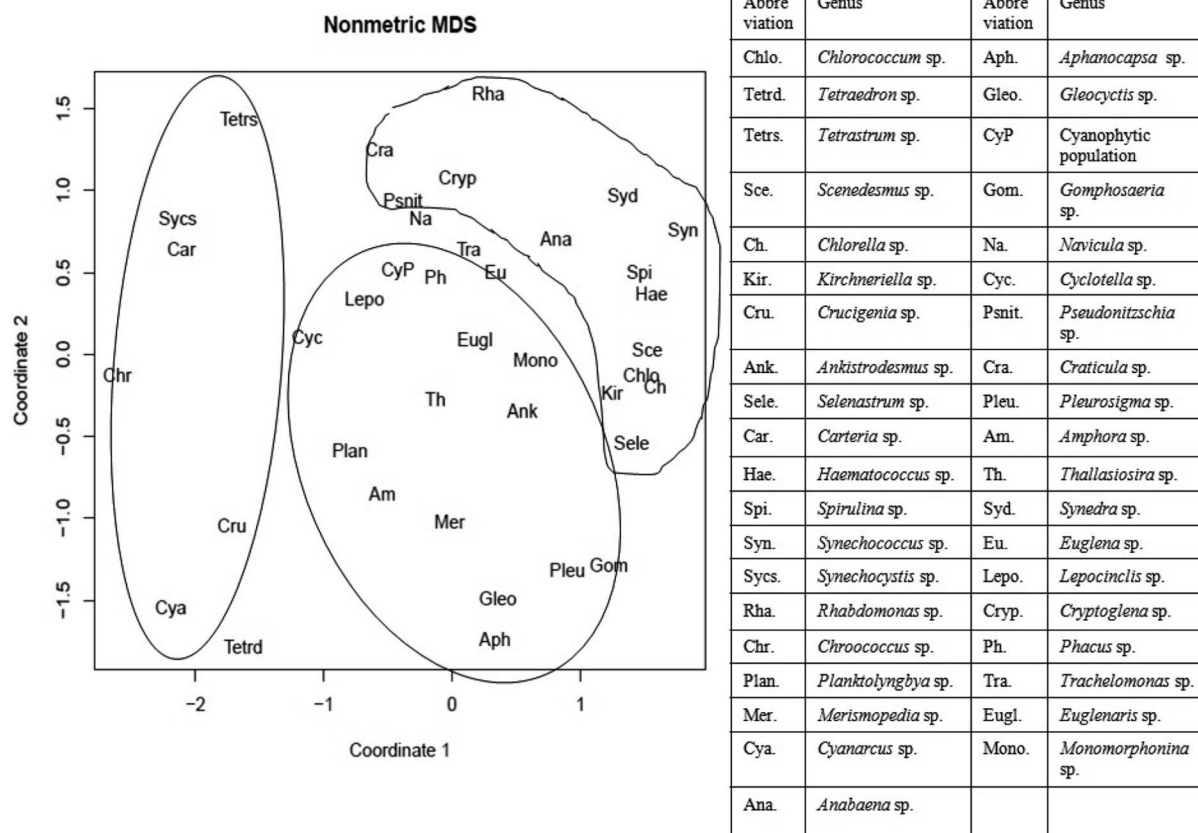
Nonmetric MDS

Coordinate 2

1.5
1.0
0.5
0.0
−0.5
−1.0
−1.5

Coordinate 1

−2
−1
0
1

Tetrs
Sycs
Car
Chr
Cru
Cya
Tetrd
Rha
Cra
Cryp
Psnit
Na
Syd
Syn
Ana
Tra
CyP
Ph
Eu
Spi
Hae
Lepo
Cyc
Eugl
Mono
Sce
Chlo
Kir
Ch
Th
Ank
Sele
Plan
Am
Mer
Pleu
Gom
Gleo
Aph

| Abbre viation | Genus | Abbre viation | Genus |
|---|---|---|---|
| Chlo. | *Chlorococcum* sp. | Aph. | *Aphanocapsa* sp. |
| Tetrd. | *Tetraedron* sp. | Gleo. | *Gleocyctis* sp. |
| Tetrs. | *Tetrastrum* sp. | CyP | Cyanophytic population |
| Sce. | *Scenedesmus* sp. | Gom. | *Gomphosaeria* sp. |
| Ch. | *Chlorella* sp. | Na. | *Navicula* sp. |
| Kir. | *Kirchneriella* sp. | Cyc. | *Cyclotella* sp. |
| Cru. | *Crucigenia* sp. | Psnit. | *Pseudonitzschia* sp. |
| Ank. | *Ankistrodesmus* sp. | Cra. | *Craticula* sp. |
| Sele. | *Selenastrum* sp. | Pleu. | *Pleurosigma* sp. |
| Car. | *Carteria* sp. | Am. | *Amphora* sp. |
| Hae. | *Haematococcus* sp. | Th. | *Thallasiosira* sp. |
| Spi. | *Spirulina* sp. | Syd. | *Synedra* sp. |
| Syn. | *Synechococcus* sp. | Eu. | *Euglena* sp. |
| Sycs. | *Synechocystis* sp. | Lepo. | *Lepocinclis* sp. |
| Rha. | *Rhabdomonas* sp. | Cryp. | *Cryptoglena* sp. |
| Chr. | *Chroococcus* sp. | Ph. | *Phacus* sp. |
| Plan. | *Planktolyngbya* sp. | Tra. | *Trachelomonas* sp. |
| Mer. | *Merismopedia* sp. | Eugl. | *Euglenaris* sp. |
| Cya. | *Cyanarcus* sp. | Mono. | *Monomorphonina* sp. |
| Ana. | *Anabaena* sp. | | |